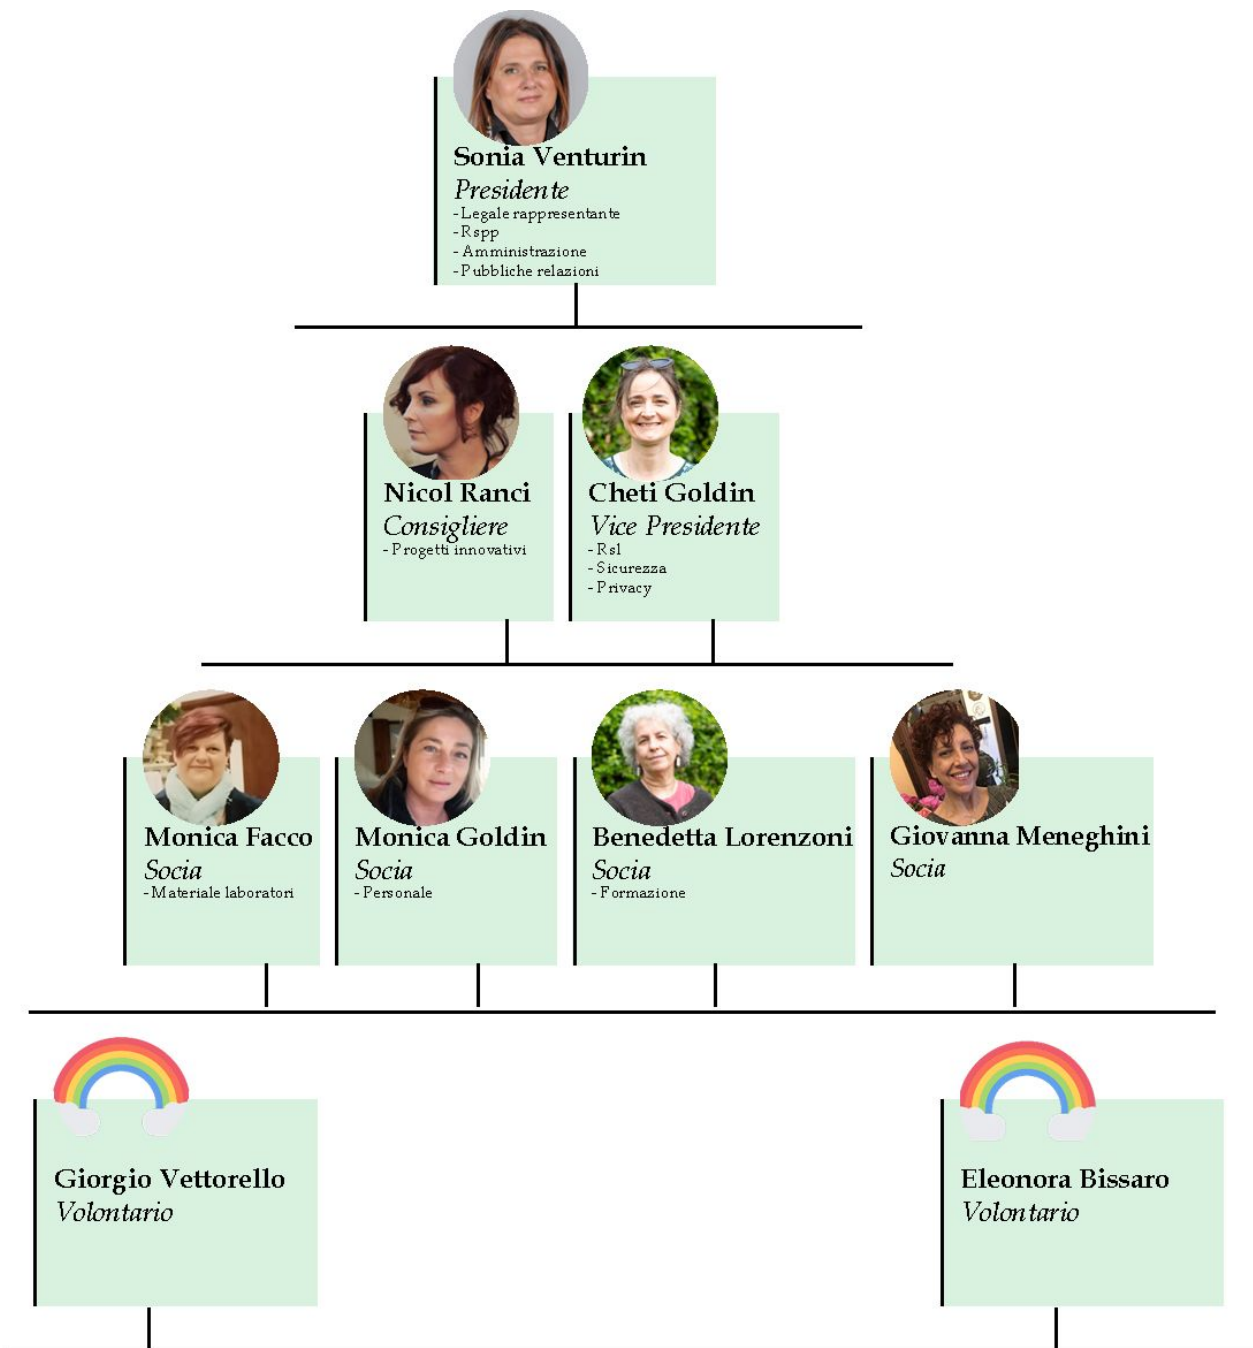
Sonia Venturin
Presidente
- Legale rappresentante
- Rspp
- Amministrazione
- Pubbliche relazioni

Nicol Ranci
Consigliere
- Progetti innovativi

Cheti Goldin
Vice Presidente
- Rsl
- Sicurezza
- Privacy

Monica Facco
Socia
- Materiale laboratori

Monica Goldin
Socia
- Personale

Benedetta Lorenzoni
Socia
- Formazione

Giovanna Meneghini
Socia

Giorgio Vettorello
Volontario

Eleonora Bissaro
Volontario